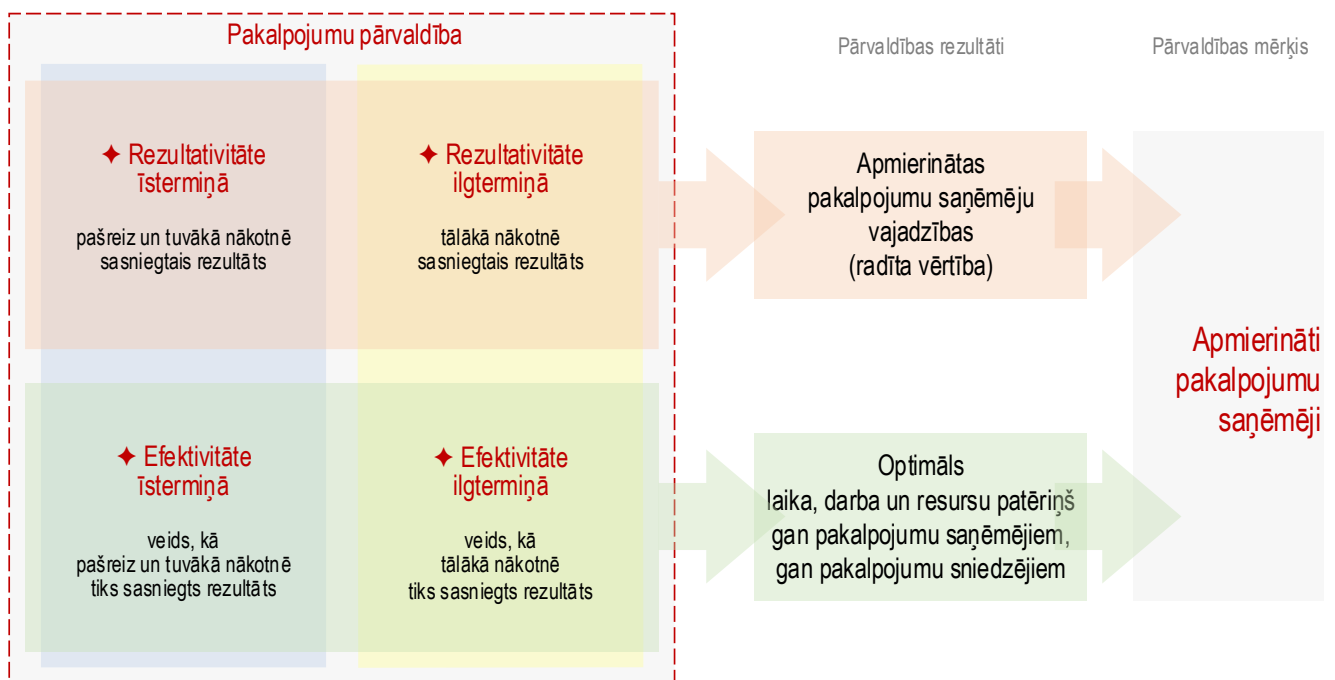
Pakalpojumu pārvaldība

Pārvaldības rezultāti

Pārvaldības mērķis

✦ Rezultativitāte īstermiņā

pašreiz un tuvākā nākotnē sasniegtais rezultāts

✦ Rezultativitāte ilgtermiņā

tālākā nākotnē sasniegtais rezultāts

✦ Efektivitāte īstermiņā

veids, kā pašreiz un tuvākā nākotnē tiks sasniegts rezultāts

✦ Efektivitāte ilgtermiņā

veids, kā tālākā nākotnē tiks sasniegts rezultāts

Apmierinātas pakalpojumu saņēmēju vajadzības (radīta vērtība)

Optimāls laika, darba un resursu patēriņš gan pakalpojumu saņēmējiem, gan pakalpojumu sniedzējiem

Apmierināti pakalpojumu saņēmēji